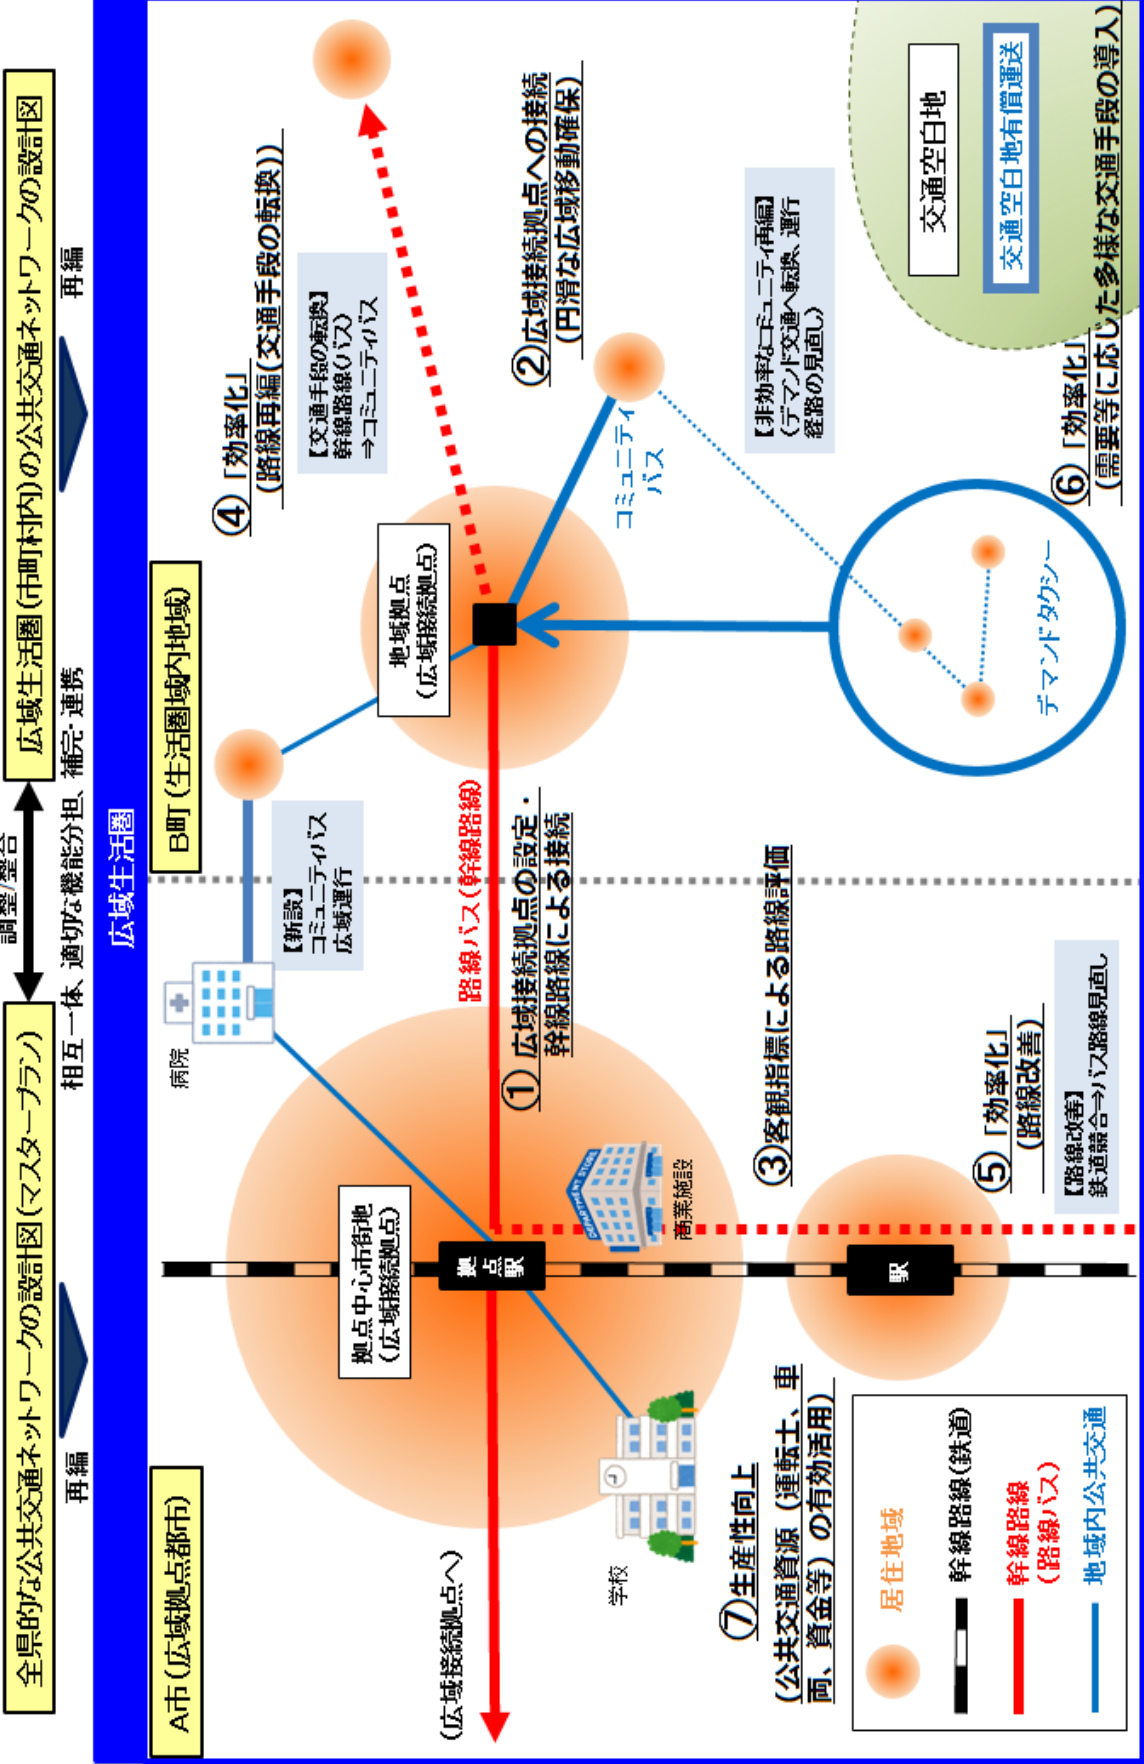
全県的な公共交通ネットワークの設計図（マスタープラン）

再編

調整／整合

相互一体、適切な機能分担、補完・連携

広域生活圏（市町村内）の公共交通ネットワークの設計図

再編

広域生活圏

A市（広域拠点都市）

B町（生活圏域内地域）

（広域接続拠点へ）

拠点中心市街地
（広域接続拠点）

拠点駅

駅

学校

病院

商業施設

【新設】
コミュニティバス
広域運行

地域拠点
（広域接続拠点）

路線バス（幹線路線）

①広域接続拠点の設定・幹線路線による接続

②広域接続拠点への接続
（円滑な広域移動確保）

③客観指標による路線評価

④「効率化」
（路線再編（交通手段の転換））

【交通手段の転換】
幹線路線（バス）
⇒コミュニティバス

⑤「効率化」
（路線改善）

【路線改善】
鉄道競合⇒バス路線見直し

⑥「効率化」
（需要等に応じた多様な交通手段の導入）

⑦生産性向上
（公共交通資源（運転士、車両、資金等）の有効活用）

コミュニティバス

デマンドタクシー

【非効率なコミュニティ再編】
（デマンド交通へ転換、運行経路の見直し）

交通空白地

交通空白地有償運送

居住地域

幹線路線（鉄道）

幹線路線
（路線バス）

地域内公共交通